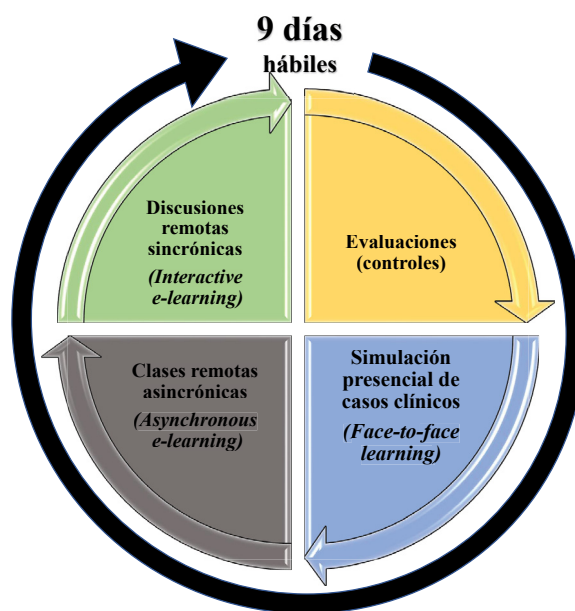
9 días hábiles

Discusiones remotas sincrónicas
(Interactive e-learning)

Evaluaciones (controles)

Clases remotas asincrónicas
(Asynchronous e-learning)

Simulación presencial de casos clínicos
(Face-to-face learning)